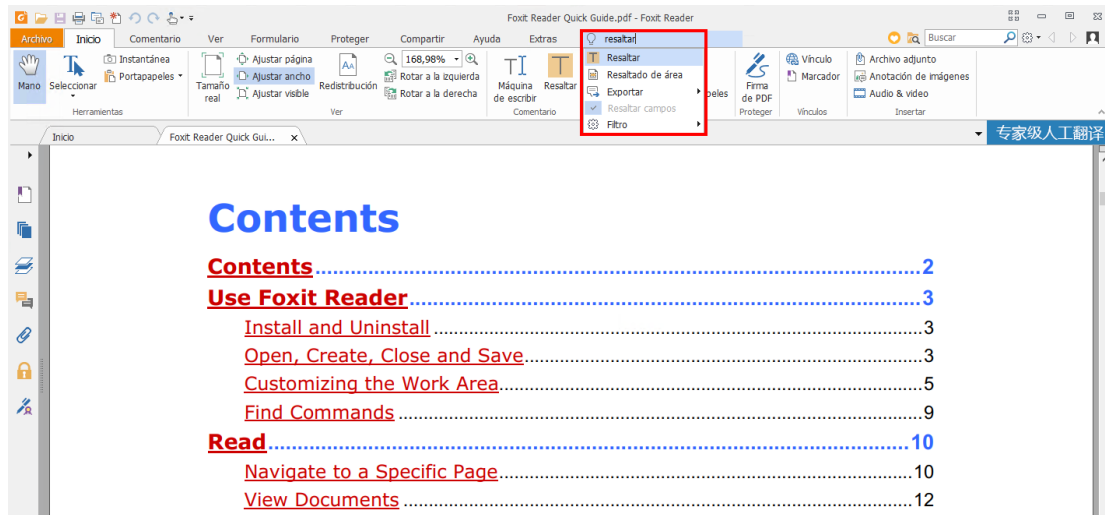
Foxit Reader Quick Guide.pdf - Foxit Reader

Archivo Inicio Comentario Ver Formulario Proteger Compartir Ayuda Extras resaltar Buscar

Mano Seleccionar Instantánea Portapapeles Herramientas Tamaño real Ajustar página Ajustar ancho Ajustar visible Redistribución 168,98% Rotar a la izquierda Rotar a la derecha Ver Máquina de escribir Resaltar Comentario peles Firma de PDF Proteger Vínculo Marcador Vínculos Archivo adjunto Anotación de imágenes Audio & video Insertar

Resaltar
Resaltado de área
Exportar
Resaltar campos
Filtro

Inicio Foxit Reader Quick Gui... ×

专家级人工翻译

Contents

Contents.....2
Use Foxit Reader.....3
Install and Uninstall.....3
Open, Create, Close and Save.....3
Customizing the Work Area.....5
Find Commands.....9
Read.....10
Navigate to a Specific Page.....10
View Documents.....12